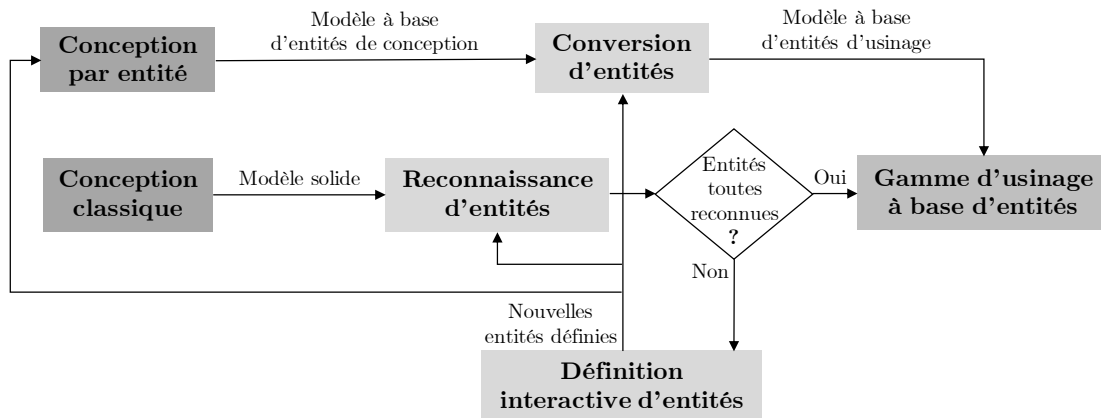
Conception par entité

Modèle à base d'entités de conception

Conversion d'entités

Modèle à base d'entités d'usinage

Conception classique

Modèle solide

Reconnaissance d'entités

Entités toutes reconnues ?

Oui

Gamme d'usinage à base d'entités

Non

Nouvelles entités définies

Définition interactive d'entités